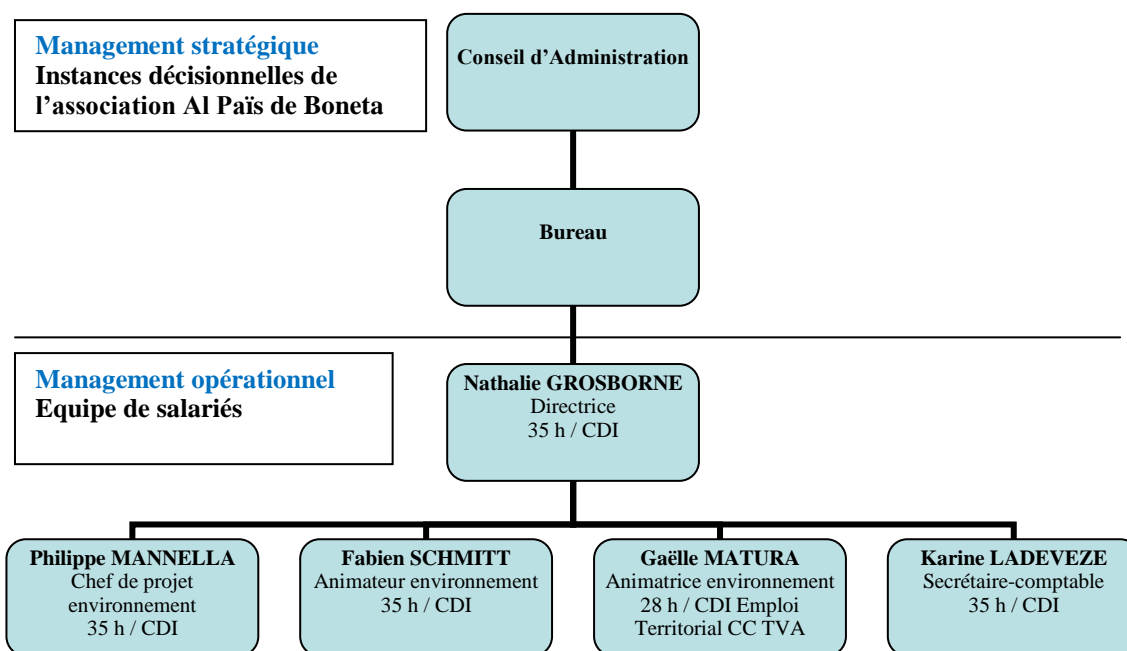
Management stratégique
Instances décisionnelles de l'association Al Païs de Boneta

Conseil d'Administration

Bureau

Management opérationnel
Equipe de salariés

Nathalie GROSBORNE
Directrice
35 h / CDI

Philippe MANNELLA
Chef de projet environnement
35 h / CDI

Fabien SCHMITT
Animateur environnement
35 h / CDI

Gaëlle MATURA
Animatrice environnement
28 h / CDI Emploi Territorial CC TVA

Karine LADEVEZE
Secrétaire-comptable
35 h / CDI